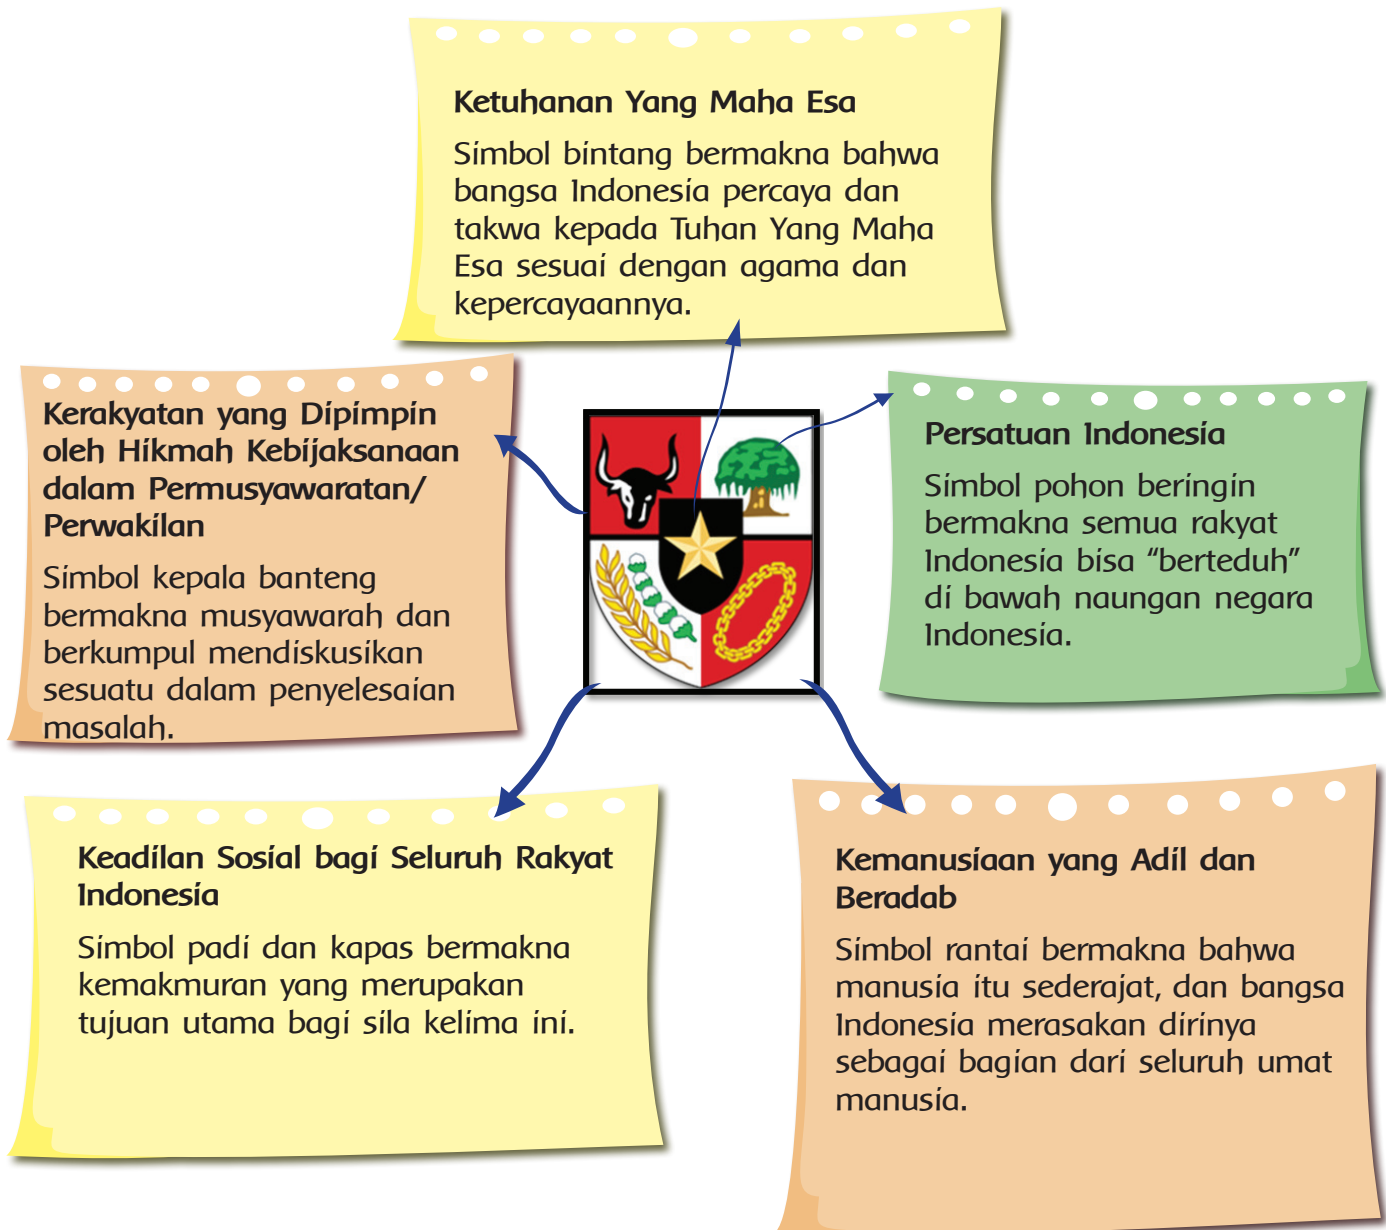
Ketuhanan Yang Maha Esa

Simbol bintang bermakna bahwa bangsa Indonesia percaya dan takwa kepada Tuhan Yang Maha Esa sesuai dengan agama dan kepercayaannya.

Kerakyatan yang Dipimpin oleh Hikmah Kebijaksanaan dalam Permusyawaratan/ Perwakilan

Simbol kepala banteng bermakna musyawarah dan berkumpul mendiskusikan sesuatu dalam penyelesaian masalah.

Persatuan Indonesia

Simbol pohon beringin bermakna semua rakyat Indonesia bisa "berteduh" di bawah naungan negara Indonesia.

Keadilan Sosial bagi Seluruh Rakyat Indonesia

Simbol padi dan kapas bermakna kemakmuran yang merupakan tujuan utama bagi sila kelima ini.

Kemanusiaan yang Adil dan Beradab

Simbol rantai bermakna bahwa manusia itu sederajat, dan bangsa Indonesia merasakan dirinya sebagai bagian dari seluruh umat manusia.